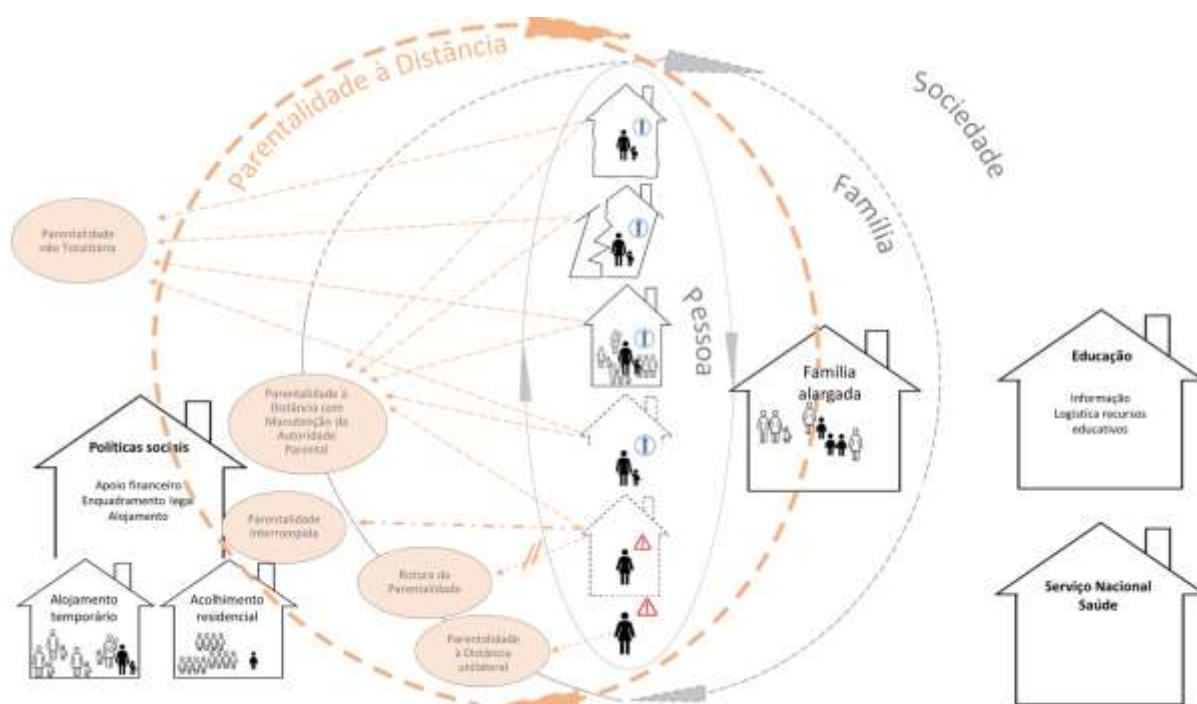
Parentalidade à Distância

Sociedade

Família

Pessoa

Parentalidade não Totalitária

Parentalidade à Distância com Manutenção da Autoridade Parental

Parentalidade Interrompida

Rotura da Parentalidade

Parentalidade à Distância unilateral

Família alargada

Políticas sociais

Apoio financeiro
Enquadramento legal
Alojamento

Alojamento temporário

Acolhimento residencial

Educação

Informação
Logística recursos educativos

Serviço Nacional Saúde